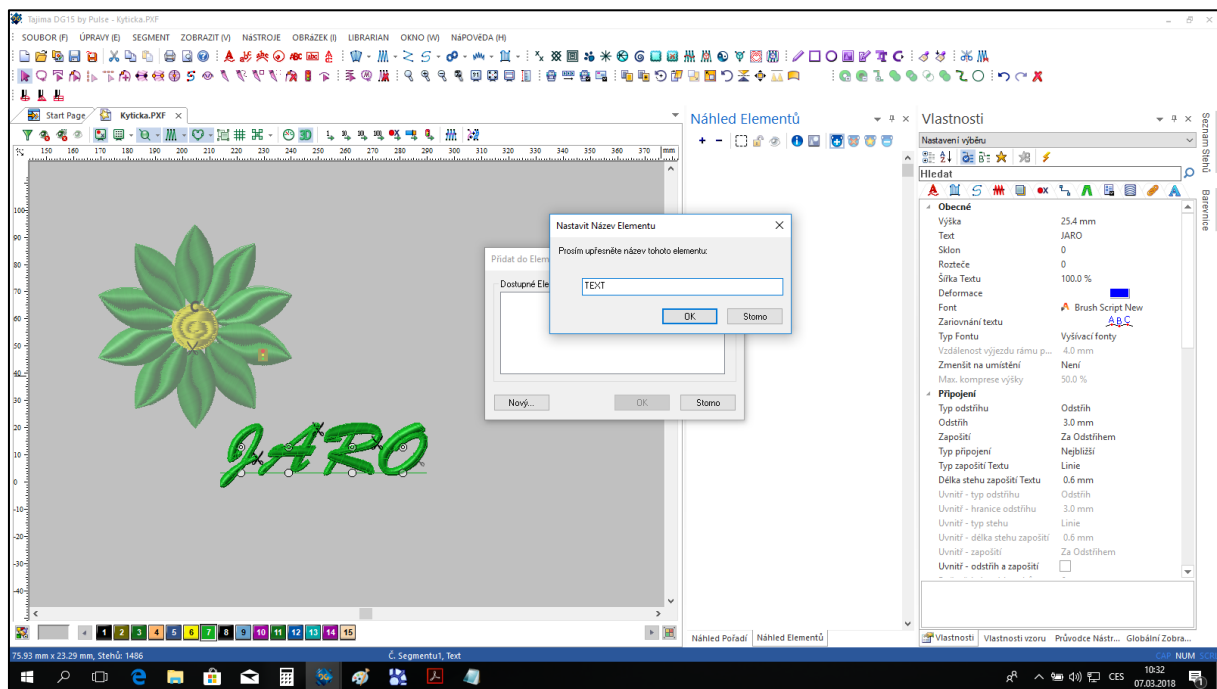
Tajima DG15 by Pulse - Kyticka.PXF

SOUBOR (F) ÚPRAVY (E) SEGMENT ZOBRAZIT (V) NÁSTROJE OBRÁZEK (I) LIBRARIAN OKNO (W) NÁPOVĚDA (H)

Start Page Kyticka.PXF

150 160 170 180 190 200 210 220 230 240 250 260 270 280 290 300 310 320 330 340 350 360 370 mm

100 90 80 70 60 50 40 30 20 10 0 -10 -20 -30 -40

JARO

Přidat do Elem

Dostupné Ele

Nový... OK Storno

Nastavit Název Elementu

Prosím upřesněte název tohoto elementu:

TEXT

OK Storno

1 2 3 4 5 6 7 8 9 10 11 12 13 14 15

Náhled Elementů

Náhled Pořadí Náhled Elementů

Vlastnosti

Nastavení výběru

Hledat

| Obecné | |
|---|---|
| Výška | 25.4 mm |
| Text | JARO |
| Sklon | 0 |
| Rozteče | 0 |
| Šířka Textu | 100.0 % |
| Deformace | |
| Font | Brush Script New |
| Zarovnání textu | ABC |
| Typ Fontu | Vyšívací fonty |
| Vzdálenost výjezdu rámu p... | 4.0 mm |
| Zmenšit na umístění | Není |
| Max. komprese výšky | 50.0 % |
| Připojení | |
| Typ odstřihu | Odstřih |
| Odstřih | 3.0 mm |
| Zapošití | Za Odstřihem |
| Typ připojení | Nejbližší |
| Typ zapošití Textu | Linie |
| Délka stehu zapošití Textu | 0.6 mm |
| Uvnitř - typ odstřihu | Odstřih |
| Uvnitř - hranice odstřihu | 3.0 mm |
| Uvnitř - typ stehu | Linie |
| Uvnitř - délka stehu zapošití | 0.6 mm |
| Uvnitř - zapošití | Za Odstřihem |
| Uvnitř - odstřih a zapošití | |

Vlastnosti Vlastnosti vzoru Průvodce Nástr... Globální Zobra...

Seznam Stehů Barevnice

75.93 mm x 23.29 mm, Stehů: 1486 Č. Segmentu1, Text CAP NUM SCR

CES 10:32 07.03.2018